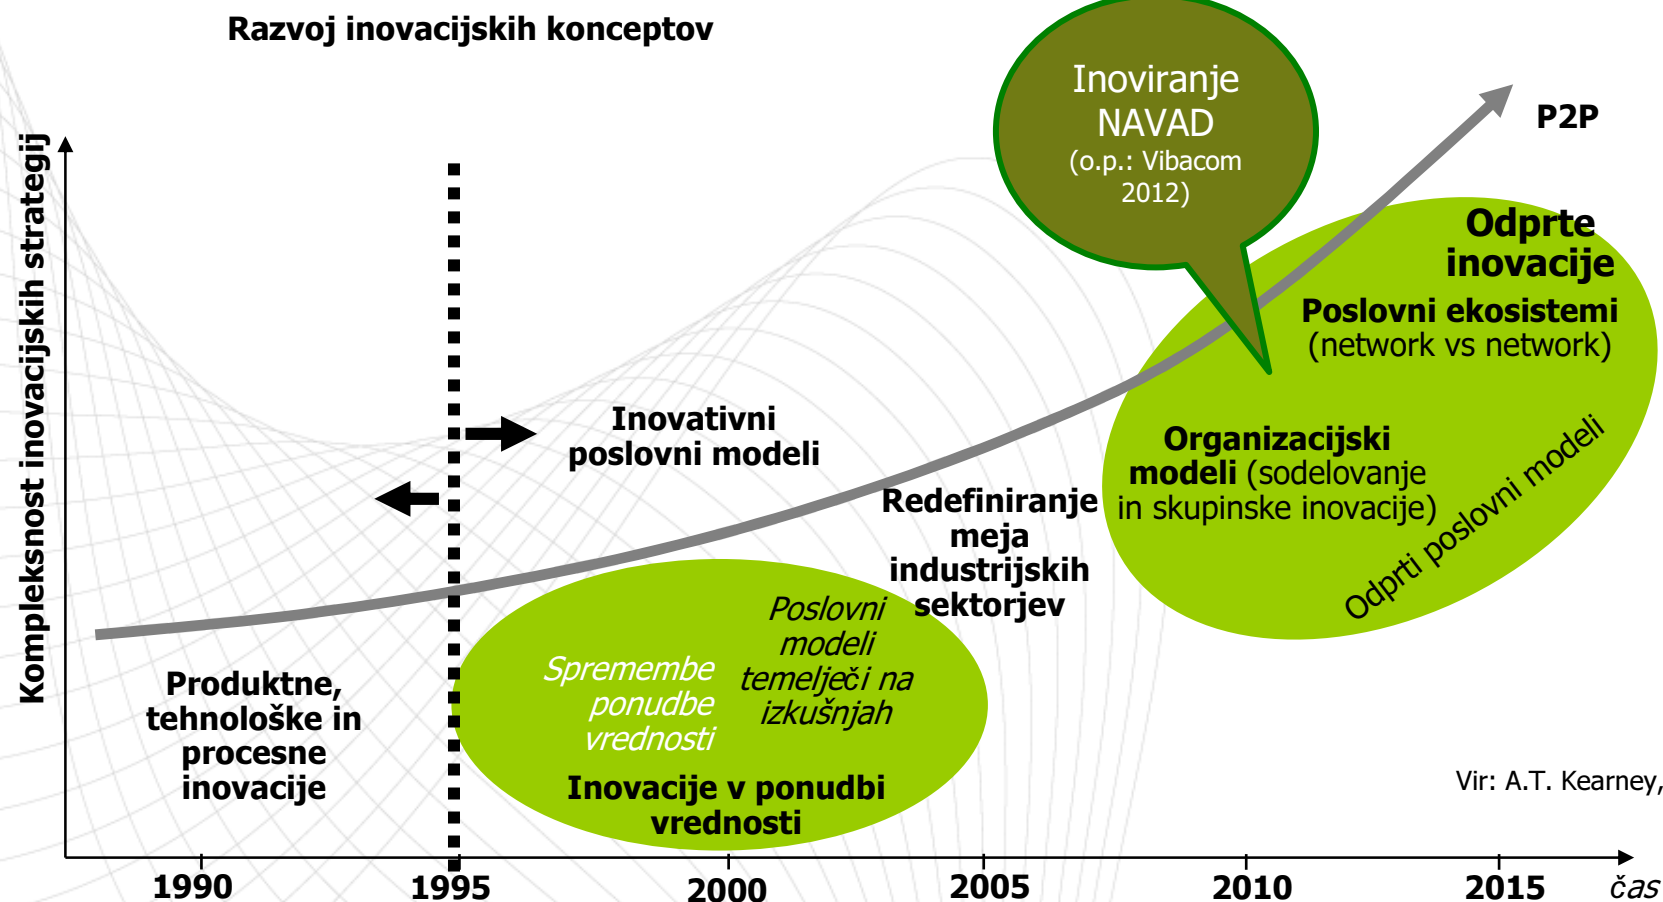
Razvoj inovacijskih konceptov

Inoviranje NAVAD (o.p.: Vibacom 2012)

P2P

Kompleksnost inovacijskih strategij

Odprte inovacije

Poslovni ekosistemi (network vs network)

Inovativni poslovni modeli

Organizacijski modeli (sodelovanje in skupinske inovacije)

Redefiniranje meja industrijskih sektorjev

Odprti poslovni modeli

Poslovni modeli temelječi na izkušnjah

Spremembe ponudbe vrednosti

Produktne, tehnološke in procesne inovacije

Inovacije v ponudbi vrednosti

Vir: A.T. Kearney,

1990 1995 2000 2005 2010 2015 čas